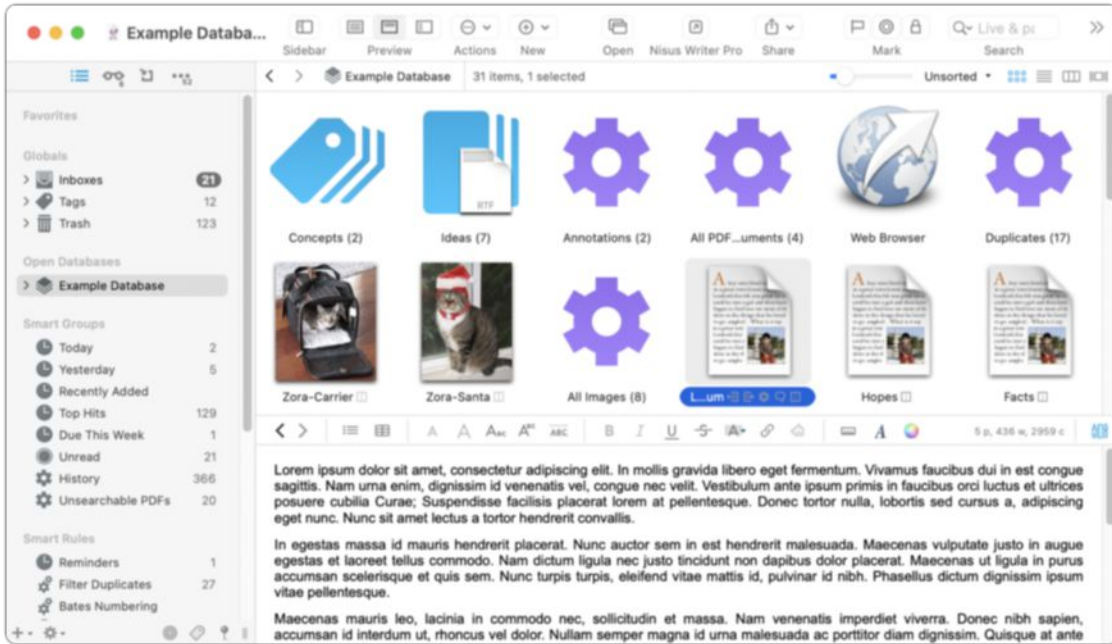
Example Databa...

Sidebar Preview Actions New Open Nisus Writer Pro Share Mark Search

Live & p

Example Database 31 items, 1 selected Unsorted

Favorites

Globals

Inboxes 21

Tags 12

Trash 123

Open Databases

Example Database

Smart Groups

Today 2

Yesterday 5

Recently Added

Top Hits 129

Due This Week 1

Unread 21

History 366

Unsearchable PDFs 20

Smart Rules

Reminders 1

Filter Duplicates 27

Bates Numbering

Concepts (2)

Ideas (7)

RTF

Annotations (2)

All PDF...uments (4)

Web Browser

Duplicates (17)

Zora-Carrier

Zora-Santa

All Images (8)

L...um

Hopes

Facts

5 p, 436 w, 2959 c

Lorem ipsum dolor sit amet, consectetur adipiscing elit. In mollis gravida libero eget fermentum. Vivamus faucibus dui in est congue sagittis. Nam urna enim, dignissim id venenatis vel, congue nec velit. Vestibulum ante ipsum primis in faucibus orci luctus et ultrices posuere cubilia Curae; Suspendisse facilisis placerat lorem at pellentesque. Donec tortor nulla, lobortis sed cursus a, adipiscing eget nunc. Nunc sit amet lectus a tortor hendrerit convallis.

In egestas massa id mauris hendrerit placerat. Nunc auctor sem in est hendrerit malesuada. Maecenas vulputate justo in augue egestas et laoreet tellus commodo. Nam dictum ligula nec justo tincidunt non dapibus dolor placerat. Maecenas ut ligula in purus accumsan scelerisque et quis sem. Nunc turpis turpis, eleifend vitae mattis id, pulvinar id nibh. Phasellus dictum dignissim ipsum vitae pellentesque.

Maecenas mauris leo, lacinia in commodo nec, sollicitudin et massa. Nam venenatis imperdiet viverra. Donec nibh sapien, accumsan id interdum ut, rhoncus vel dolor. Nullam semper magna id urna malesuada ac porttitor diam dignissim. Quisque at ante